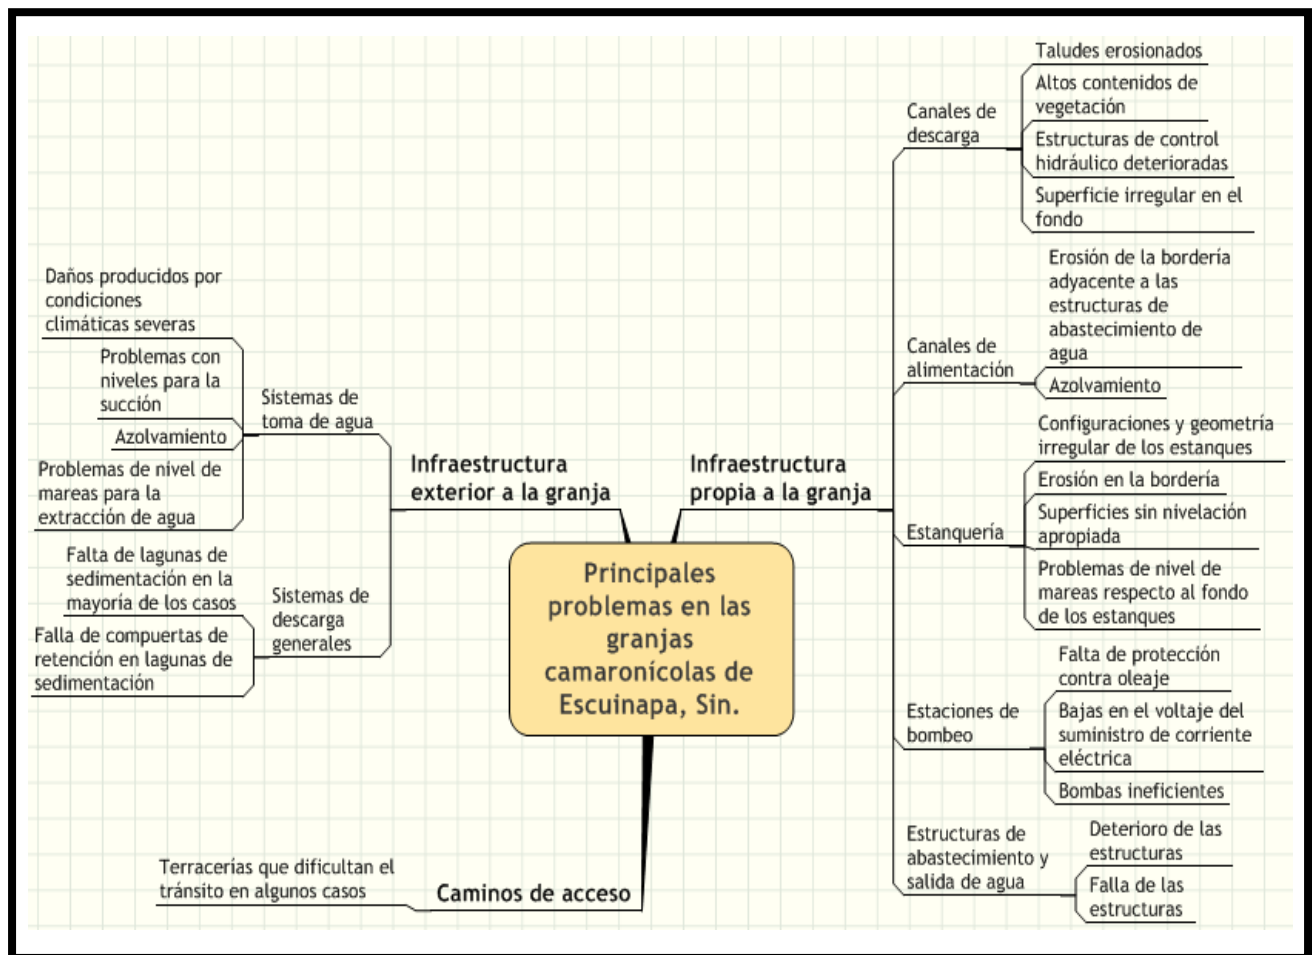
Principales problemas en las granjas camaronícolas de Escuinapa, Sin.

Infraestructura exterior a la granja

Sistemas de toma de agua

Daños producidos por condiciones climáticas severas

Problemas con niveles para la succión

Azolvamiento

Problemas de nivel de mareas para la extracción de agua

Sistemas de descarga generales

Falta de lagunas de sedimentación en la mayoría de los casos

Falla de compuertas de retención en lagunas de sedimentación

Caminos de acceso

Terracerías que dificultan el tránsito en algunos casos

Infraestructura propia a la granja

Canales de descarga

Taludes erosionados

Altos contenidos de vegetación

Estructuras de control hidráulico deterioradas

Superficie irregular en el fondo

Canales de alimentación

Erosión de la bordería adyacente a las estructuras de abastecimiento de agua

Azolvamiento

Estanquería

Configuraciones y geometría irregular de los estanques

Erosión en la bordería

Superficies sin nivelación apropiada

Problemas de nivel de mareas respecto al fondo de los estanques

Estaciones de bombeo

Falta de protección contra oleaje

Bajas en el voltaje del suministro de corriente eléctrica

Bombas ineficientes

Estructuras de abastecimiento y salida de agua

Deterioro de las estructuras

Falla de las estructuras